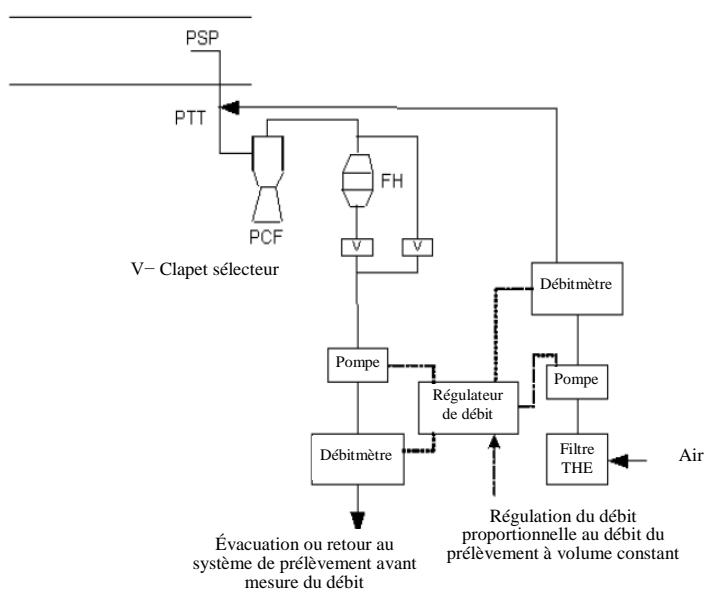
PSP

PTT

FH

PCF

V

V

V− Clapet sélecteur

Débitmètre

Pompe

Régulateur de débit

Pompe

Débitmètre

Filtre THE

Air

Évacuation ou retour au système de prélèvement avant mesure du débit

Régulation du débit proportionnelle au débit du prélèvement à volume constant